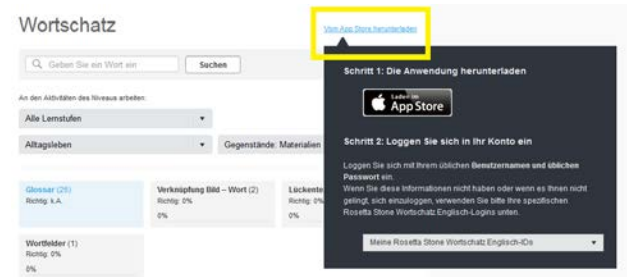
Wortschatz

Vom App Store herunterladen

Geben Sie ein Wort ein

Suchen

An den Aktivitäten des Niveaus arbeiten:

Alle Lernstufen

Alltagsleben

Gegenstände: Materialien

Glossar (25)
Richtig: k.A.

Verknüpfung Bild – Wort (2)
Richtig: 0%
0%

Lückente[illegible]
Richtig: 0%
0%

Wortfelder (1)
Richtig: 0%
0%

Schritt 1: Die Anwendung herunterladen

Laden im App Store

Schritt 2: Loggen Sie sich in Ihr Konto ein

Loggen Sie sich mit Ihrem üblichen **Benutzernamen und üblichen Passwort** ein.
Wenn Sie diese Informationen nicht haben oder wenn es Ihnen nicht gelingt, sich einzuloggen, verwenden Sie bitte Ihre spezifischen Rosetta Stone Wortschatz Englisch-Logins unten.

Meine Rosetta Stone Wortschatz Englisch-IDs